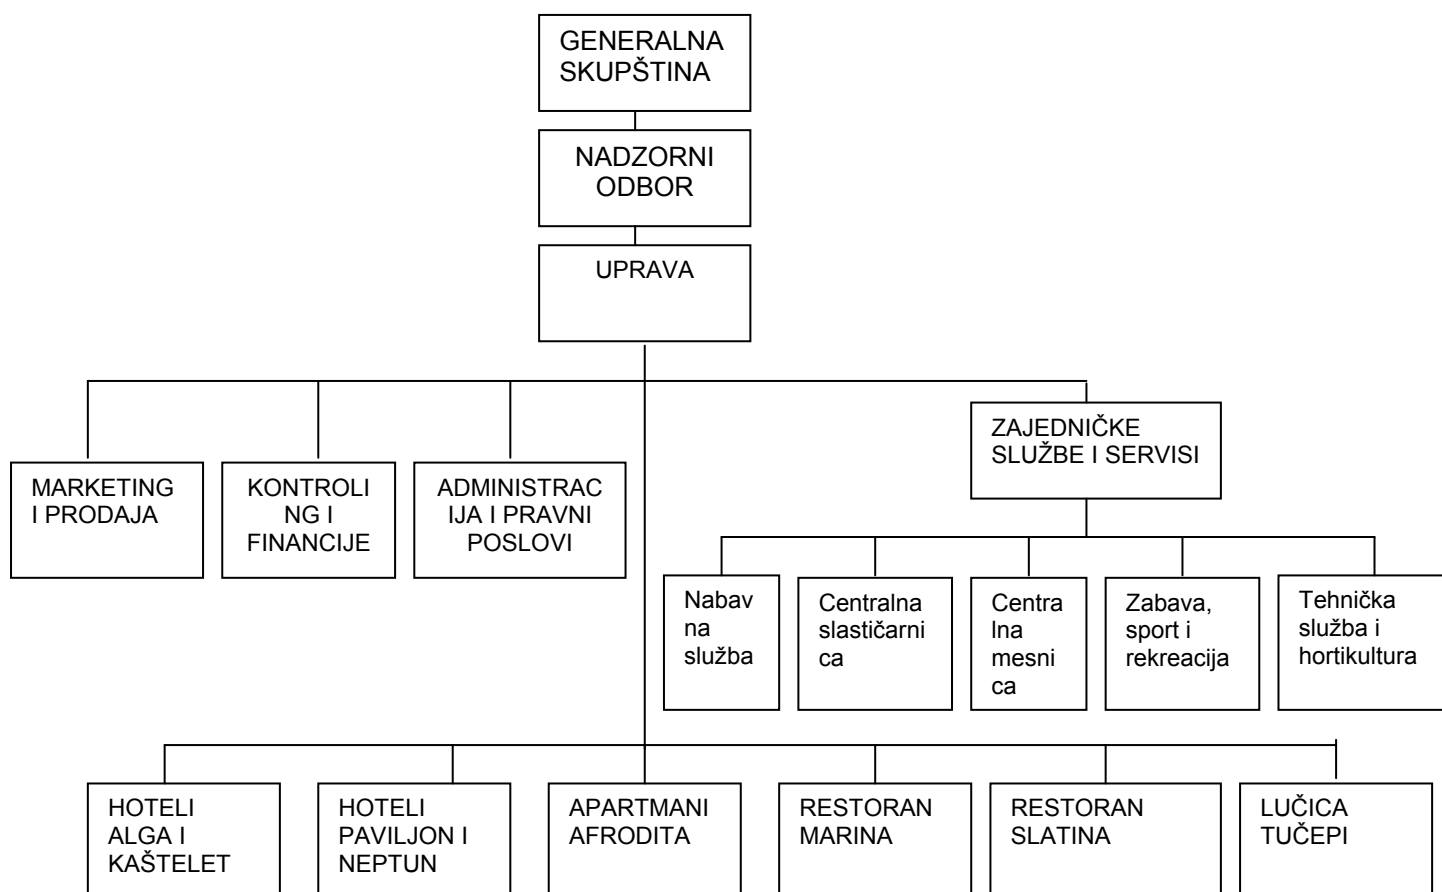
GENERALNA SKUPŠTINA

NADZORNI ODBOR

UPRAVA

MARKETING I PRODAJA

KONTROLING I FINANCIJE

ADMINISTRACIJA I PRAVNI POSLOVI

ZAJEDNIČKE SLUŽBE I SERVISI

Nabavna služba

Centralna slastičarnica

Centralna mesnica

Zabava, sport i rekreacija

Tehnička služba i hortikultura

HOTELI ALGA I KAŠTELET

HOTELI PAVILJON I NEPTUN

APARTMANI AFRODITA

RESTORAN MARINA

RESTORAN SLATINA

LUČICA TUČEPI